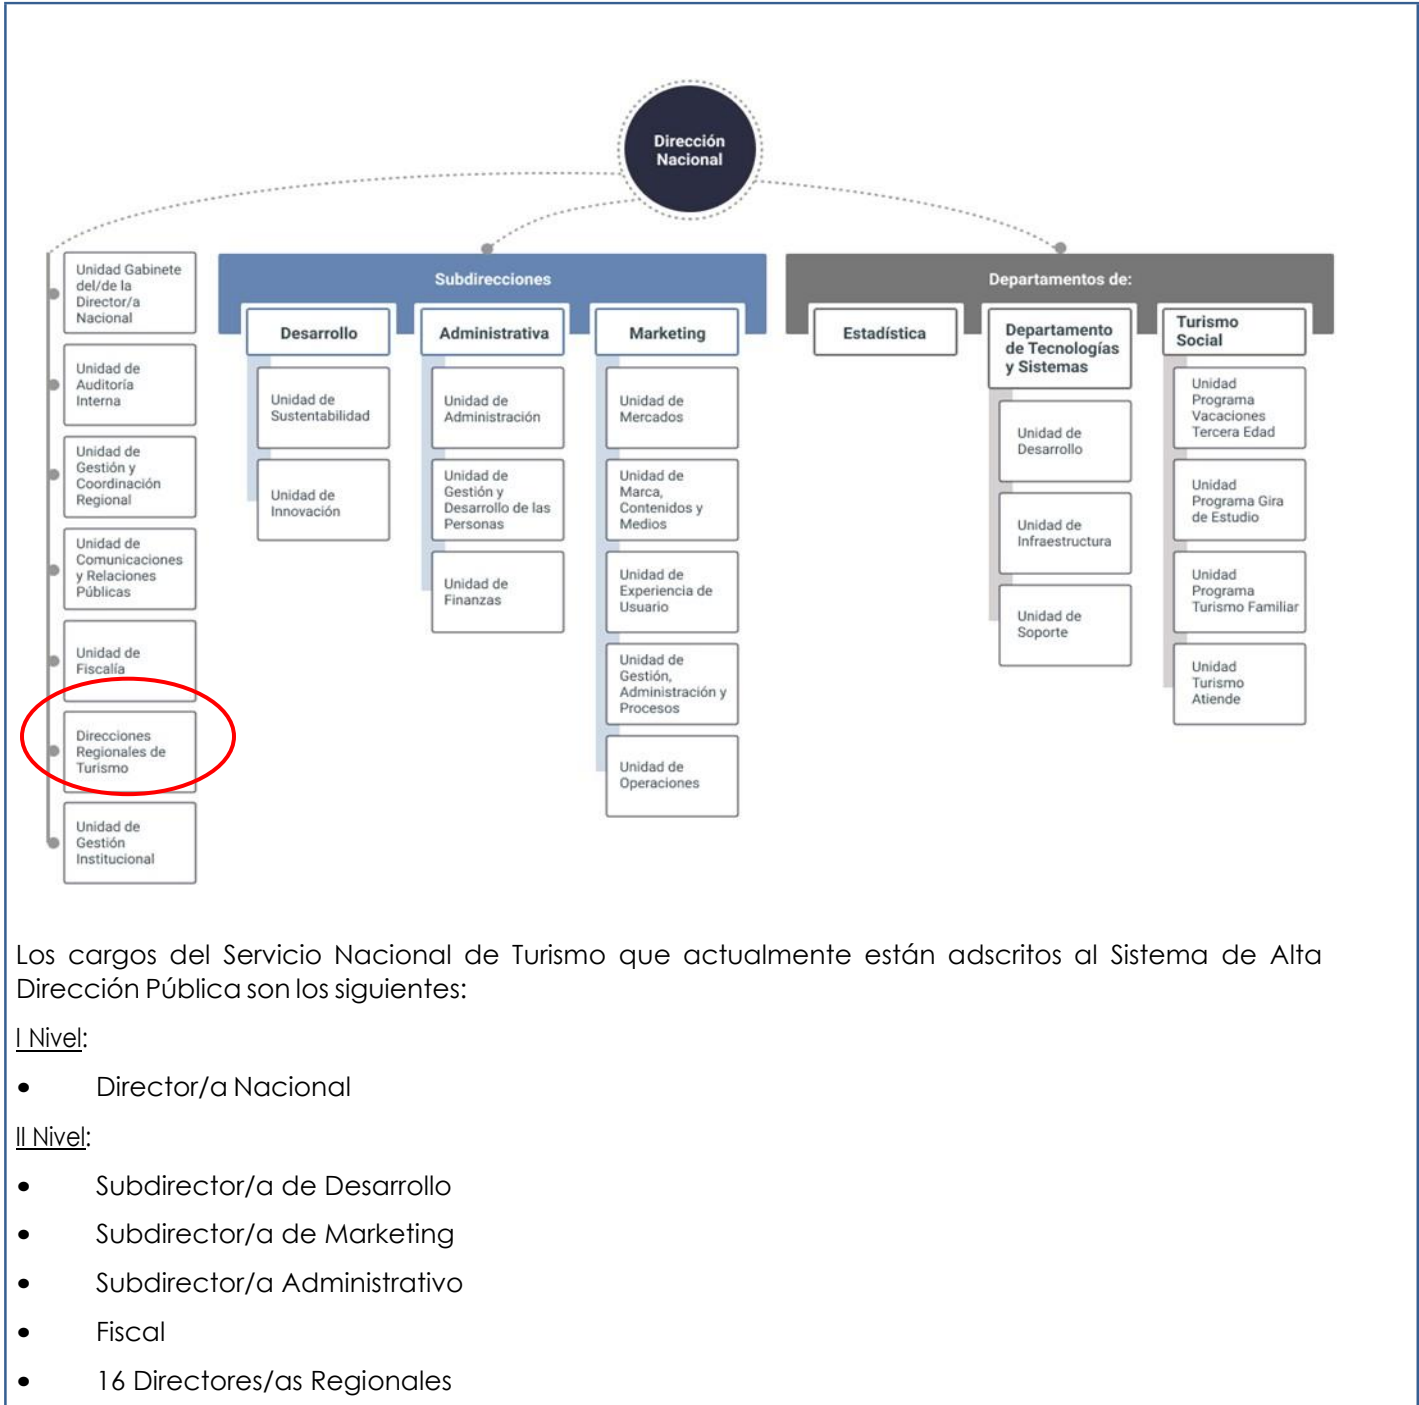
Dirección Nacional

Unidad Gabinete del/de la Director/a Nacional

Unidad de Auditoría Interna

Unidad de Gestión y Coordinación Regional

Unidad de Comunicaciones y Relaciones Públicas

Unidad de Fiscalía

Direcciones Regionales de Turismo

Unidad de Gestión Institucional

Subdirecciones

Desarrollo

Unidad de Sustentabilidad

Unidad de Innovación

Administrativa

Unidad de Administración

Unidad de Gestión y Desarrollo de las Personas

Unidad de Finanzas

Marketing

Unidad de Mercados

Unidad de Marca, Contenidos y Medios

Unidad de Experiencia de Usuario

Unidad de Gestión, Administración y Procesos

Unidad de Operaciones

Departamentos de:

Estadística

Departamento de Tecnologías y Sistemas

Unidad de Desarrollo

Unidad de Infraestructura

Unidad de Soporte

Turismo Social

Unidad Programa Vacaciones Tercera Edad

Unidad Programa Gira de Estudio

Unidad Programa Turismo Familiar

Unidad Turismo Atiende

Los cargos del Servicio Nacional de Turismo que actualmente están adscritos al Sistema de Alta Dirección Pública son los siguientes:

I Nivel:

• Director/a Nacional

II Nivel:

• Subdirector/a de Desarrollo
• Subdirector/a de Marketing
• Subdirector/a Administrativo
• Fiscal
• 16 Directores/as Regionales